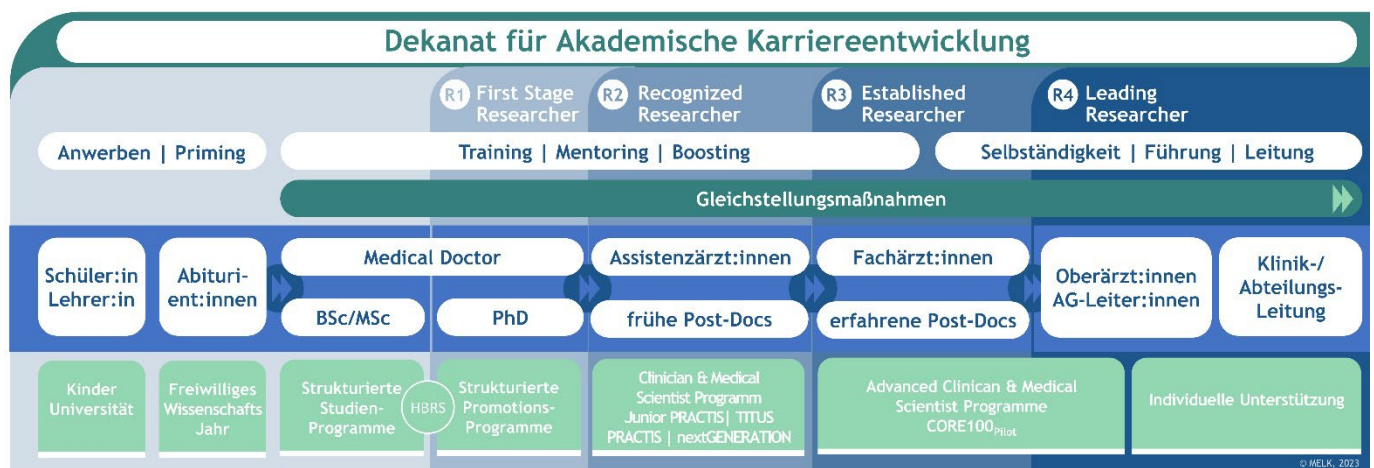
Dekanat für Akademische Karriereentwicklung

R1 First Stage Researcher

R2 Recognized Researcher

R3 Established Researcher

R4 Leading Researcher

Anwerben | Priming

Training | Mentoring | Boosting

Selbständigkeit | Führung | Leitung

Gleichstellungsmaßnahmen

Schüler:in Lehrer:in

Abituri-ent:innen

Medical Doctor

BSc/MSc

PhD

Assistenzärzt:innen

frühe Post-Docs

Fachärzt:innen

erfahrene Post-Docs

Oberärzt:innen AG-Leiter:innen

Klinik-/ Abteilungs-Leitung

Kinder Universität

Freiwilliges Wissenschafts Jahr

Strukturierte Studien-Programme

HBRS

Strukturierte Promotions-Programme

Clinician & Medical Scientist Programm Junior PRACTIS| TITUS PRACTIS | nextGENERATION

Advanced Clinican & Medical Scientist Programme CORE100$_{Pilot}$

Individuelle Unterstützung

© MELK, 2023